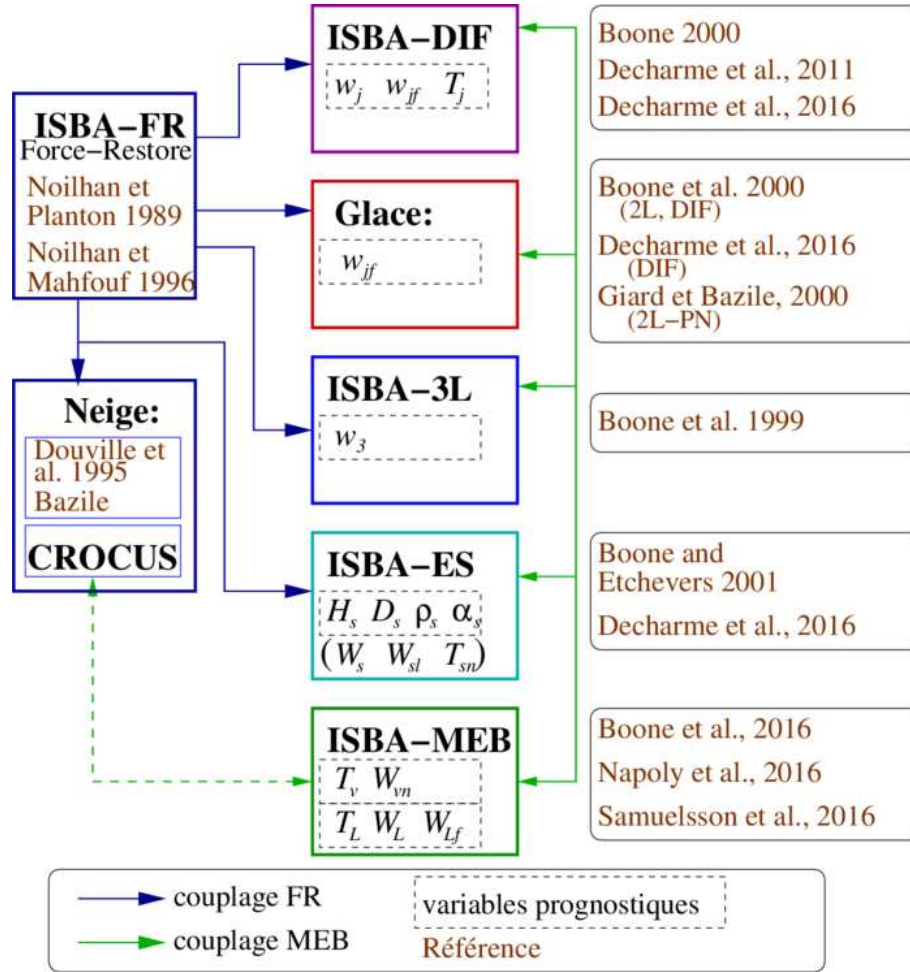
ISBA−FR
Force−Restore
Noilhan et Planton 1989
Noilhan et Mahfouf 1996

Neige:
Douville et al. 1995
Bazile
CROCUS

ISBA−DIF
$w_j$ $w_{jf}$ $T_j$

Glace:
$w_{jf}$

ISBA−3L
$w_3$

ISBA−ES
$H_s$ $D_s$ $\rho_s$ $\alpha_s$
$(W_s$ $W_{sl}$ $T_{sn})$

ISBA−MEB
$T_v$ $W_{vn}$
$T_L$ $W_L$ $W_{Lf}$

Boone 2000
Decharme et al., 2011
Decharme et al., 2016

Boone et al. 2000
(2L, DIF)
Decharme et al., 2016
(DIF)
Giard et Bazile, 2000
(2L−PN)

Boone et al. 1999

Boone and Etchevers 2001
Decharme et al., 2016

Boone et al., 2016
Napoly et al., 2016
Samuelsson et al., 2016

couplage FR
couplage MEB
variables prognostiques
Référence